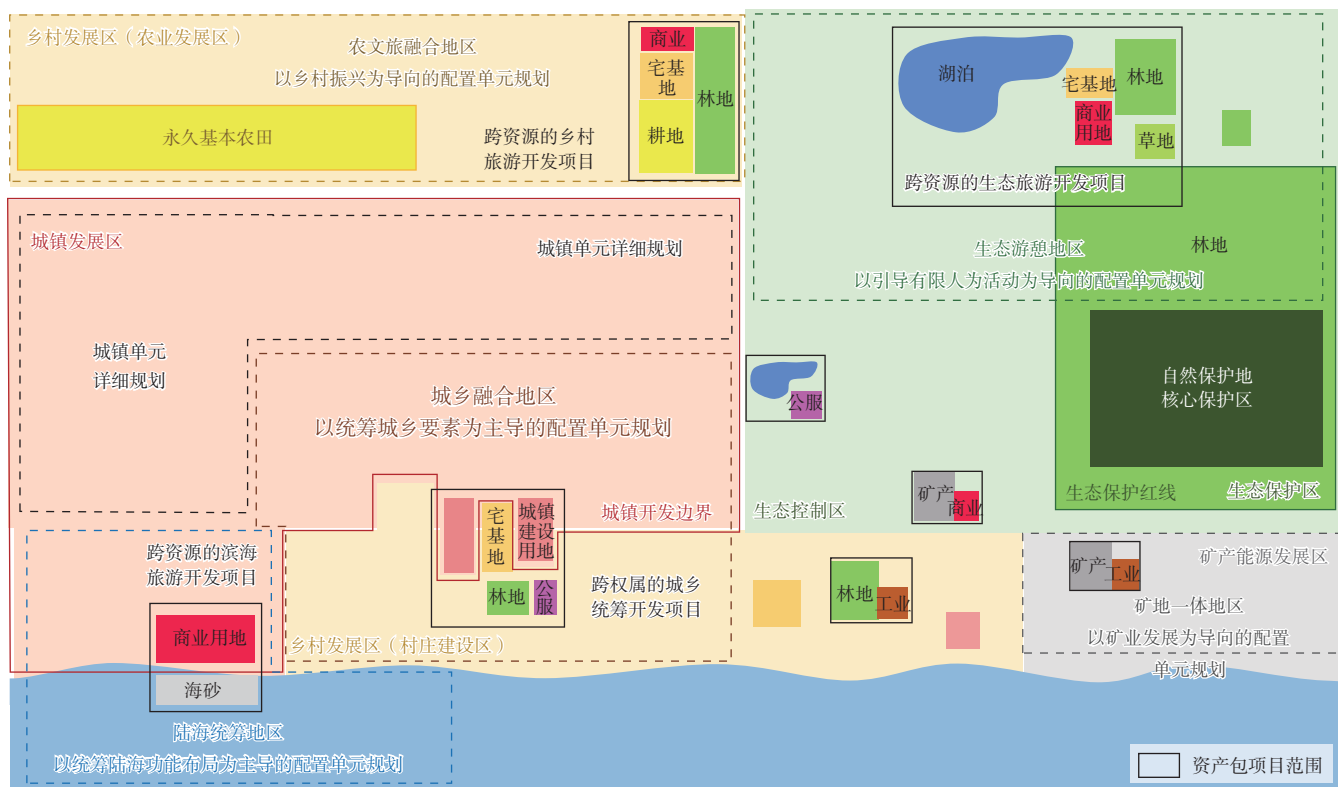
乡村发展区（农业发展区）

农文旅融合地区
以乡村振兴为导向的配置单元规划

永久基本农田

跨资源的乡村旅游开发项目

商业
宅基地
耕地
林地

湖泊
宅基地
林地
商业用地
草地

跨资源的生态旅游开发项目

城镇发展区

城镇单元详细规划

林地

生态游憩地区
以引导有限人为活动为导向的配置单元规划

城镇单元详细规划

城乡融合地区
以统筹城乡要素为主导的配置单元规划

公服

自然保护地核心保护区

矿产
商业

生态保护红线
生态保护区

城镇开发边界

生态控制区

宅基地
城镇建设用地
林地
公服

跨资源的滨海旅游开发项目

跨权属的城乡统筹开发项目

林地
工业

矿产
工业

矿产能源发展区

矿地一体地区
以矿业发展为导向的配置单元规划

商业用地

乡村发展区（村庄建设区）

海砂

陆海统筹地区
以统筹陆海功能布局为主导的配置单元规划

资产包项目范围